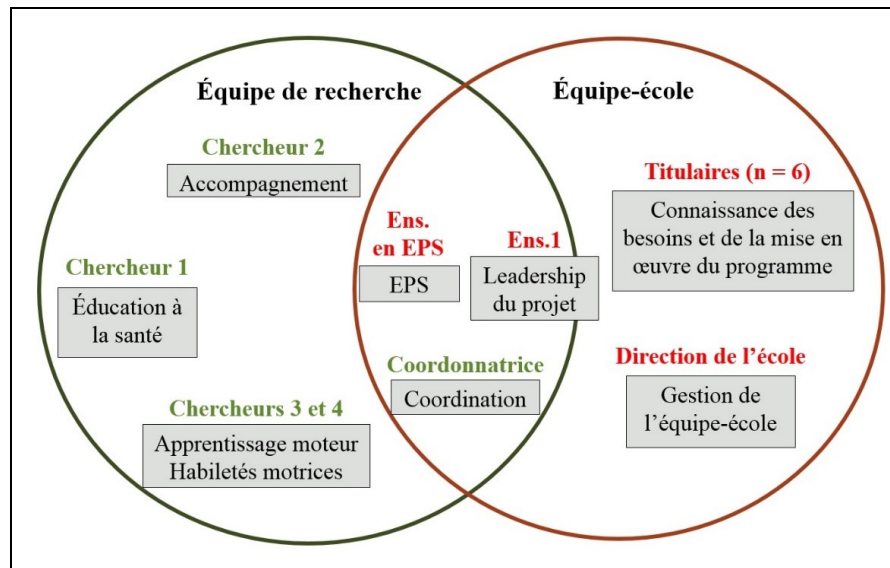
Équipe de recherche

Équipe-école

Chercheur 2

Accompagnement

Chercheur 1

Éducation à la santé

Chercheurs 3 et 4

Apprentissage moteur Habiletés motrices

Ens. en EPS

EPS

Ens.1

Leadership du projet

Coordonnatrice

Coordination

Titulaires (n = 6)

Connaissance des besoins et de la mise en œuvre du programme

Direction de l'école

Gestion de l'équipe-école